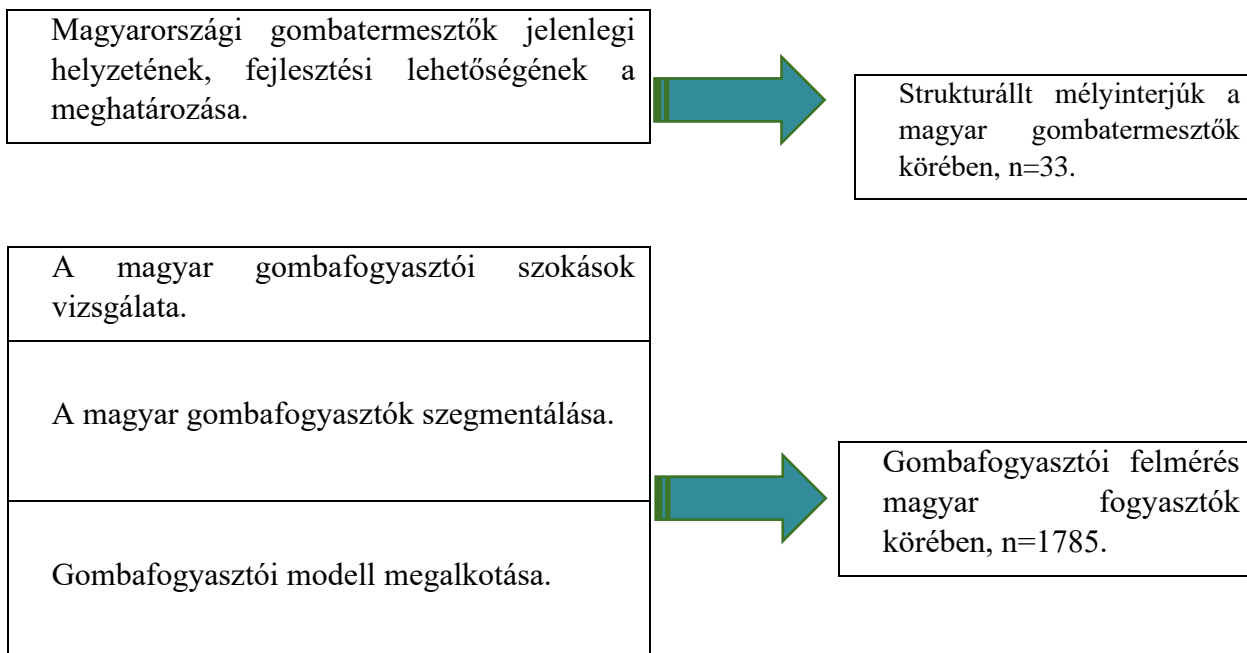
Magyarországi gombatermesztők jelenlegi helyzetének, fejlesztési lehetőségének a meghatározása.

Strukturállt mélyinterjúk a magyar gombatermesztők körében, n=33.

A magyar gombafogyasztói szokások vizsgálata.

A magyar gombafogyasztók szegmentálása.

Gombafogyasztói modell megalkotása.

Gombafogyasztói felmérés magyar fogyasztók körében, n=1785.